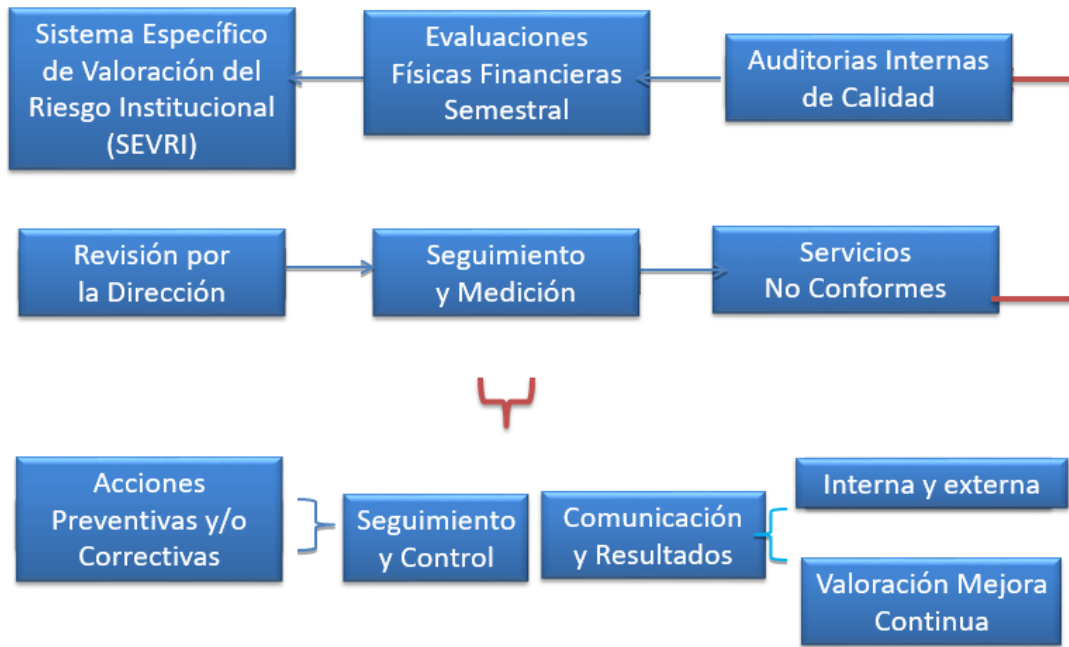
Sistema Específico de Valoración del Riesgo Institucional (SEVRI)

Evaluaciones Físicas Financieras Semestral

Auditorias Internas de Calidad

Revisión por la Dirección

Seguimiento y Medición

Servicios No Conformes

Acciones Preventivas y/o Correctivas

Seguimiento y Control

Comunicación y Resultados

Interna y externa

Valoración Mejora Continua